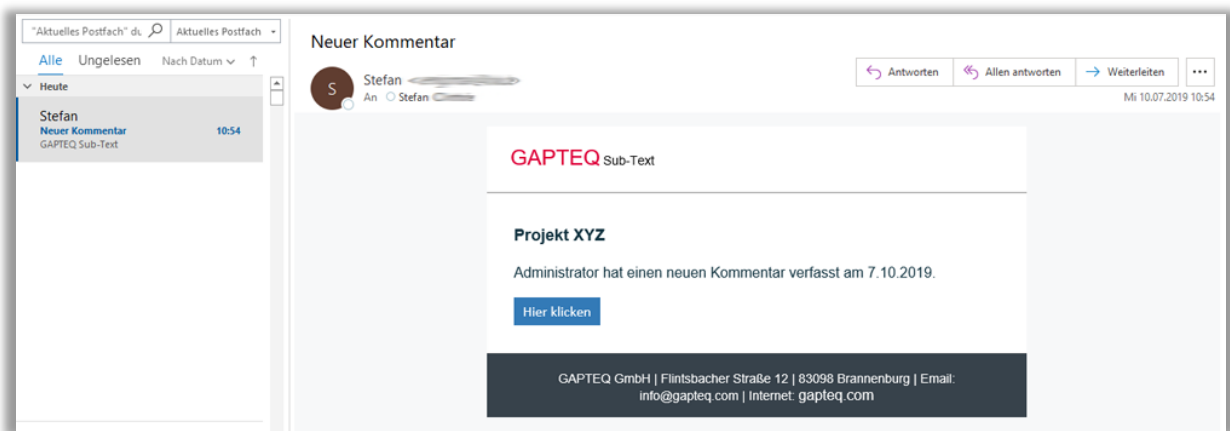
"Aktuelles Postfach" du
Aktuelles Postfach
Alle Ungelesen Nach Datum ↑
Heute
Stefan
Neuer Kommentar 10:54
GAPTEQ Sub-Text

Neuer Kommentar
S
Stefan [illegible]
An Stefan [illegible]
Antworten Allen antworten Weiterleiten ···
Mi 10.07.2019 10:54

GAPTEQ Sub-Text

Projekt XYZ

Administrator hat einen neuen Kommentar verfasst am 7.10.2019.

Hier klicken

GAPTEQ GmbH | Flintsbacher Straße 12 | 83098 Brannenburg | Email: info@gapteq.com | Internet: gapteq.com